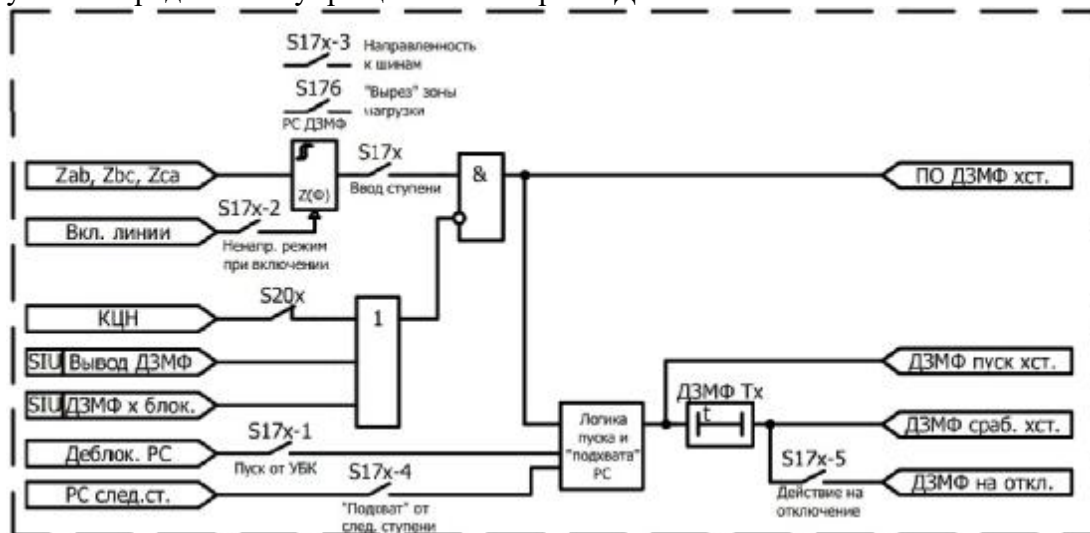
S17x-3 Направленность к шинам

S176 "Вырез" зоны нагрузки

РС ДЗМФ

Z(Ф)

S17x

Ввод ступени

&

Zab, Zbc, Zca

S17x-2

Вкл. линии

Ненапр. режим при включении

ПО ДЗМФ хст.

S20x

КЦН

1

SIU Вывод ДЗМФ

SIU ДЗМФ х блок.

ДЗМФ пуск хст.

ДЗМФ Тх

t

ДЗМФ сраб. хст.

S17x-1

Деблок. РС

Пуск от УБК

Логика пуска и "подхвата" РС

S17x-4

РС след.ст.

"Подхват" от след. ступени

S17x-5

Действие на отключение

ДЗМФ на откл.